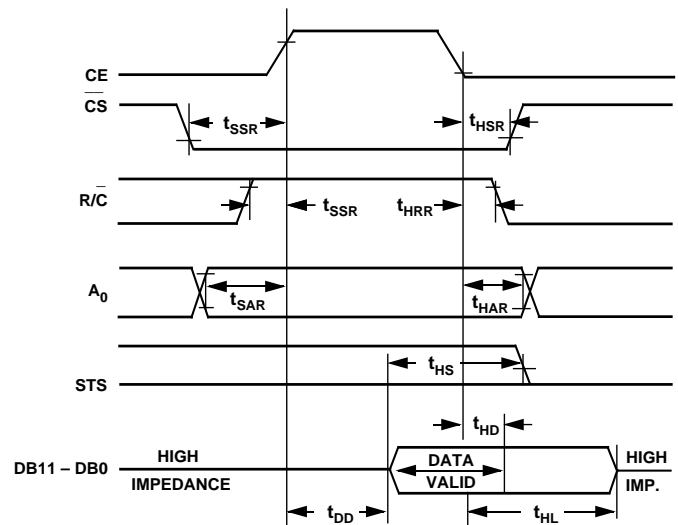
CE

$\overline{CS}$

$t_{SSR}$

$t_{HSR}$

R/$\overline{C}$

$t_{SSR}$

$t_{HRR}$

$A_0$

$t_{SAR}$

$t_{HAR}$

STS

$t_{HS}$

$t_{HD}$

DB11 – DB0

HIGH IMPEDANCE

DATA VALID

HIGH IMP.

$t_{DD}$

$t_{HL}$